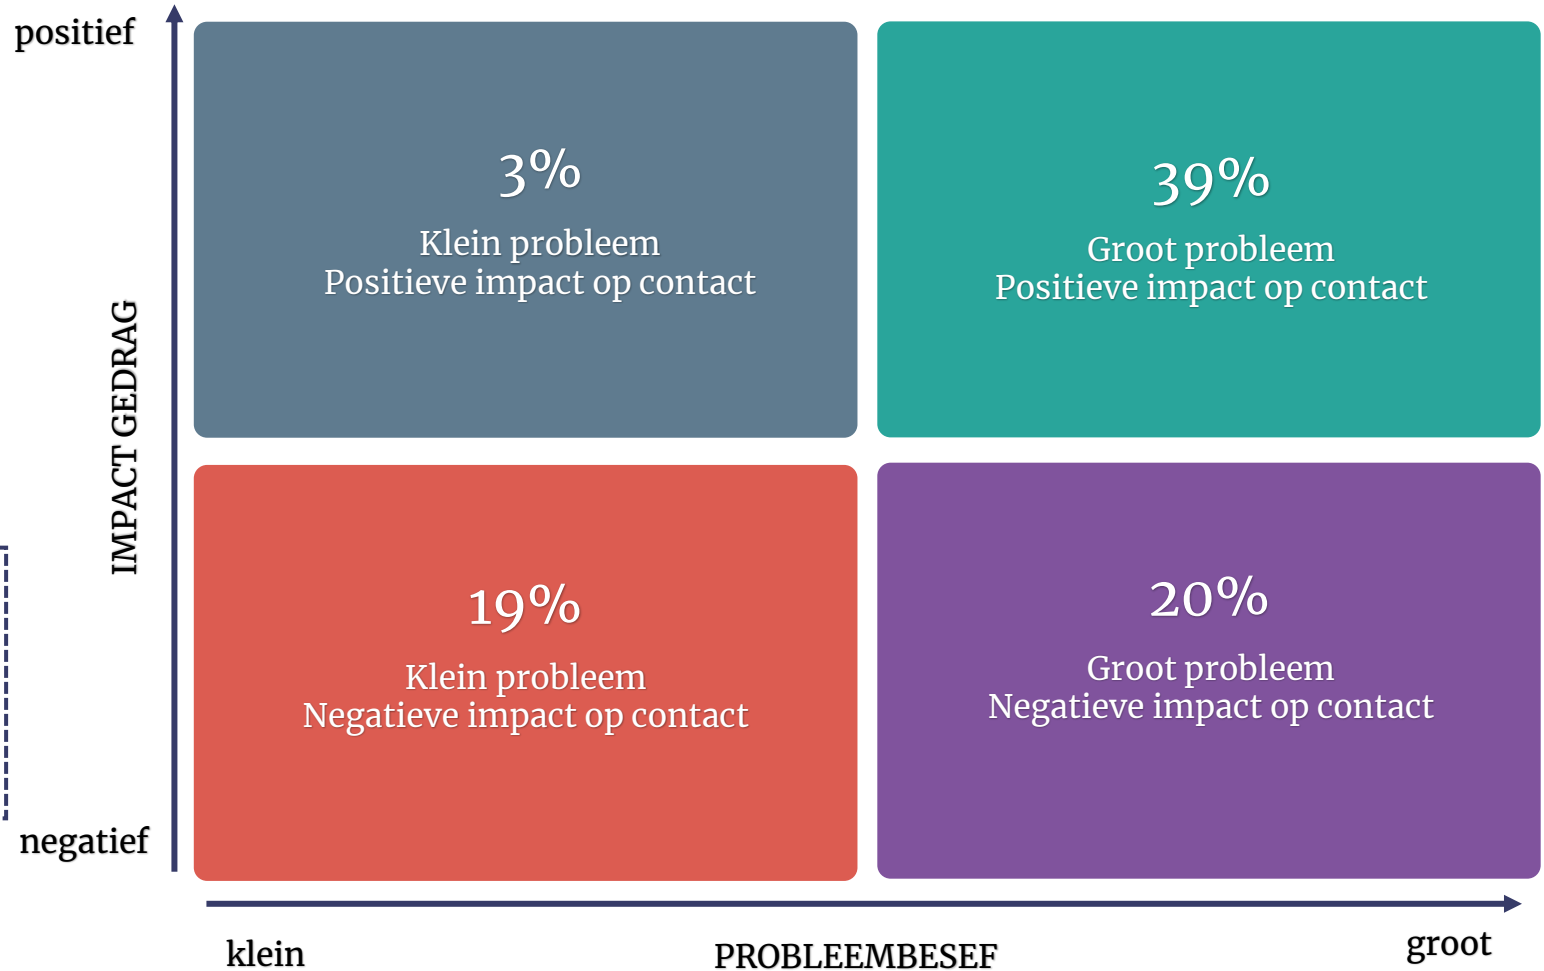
positief

IMPACT GEDRAG

negatief

3%
Klein probleem
Positieve impact op contact

39%
Groot probleem
Positieve impact op contact

19%
Klein probleem
Negatieve impact op contact

20%
Groot probleem
Negatieve impact op contact

klein

PROBLEEMBESEF

groot